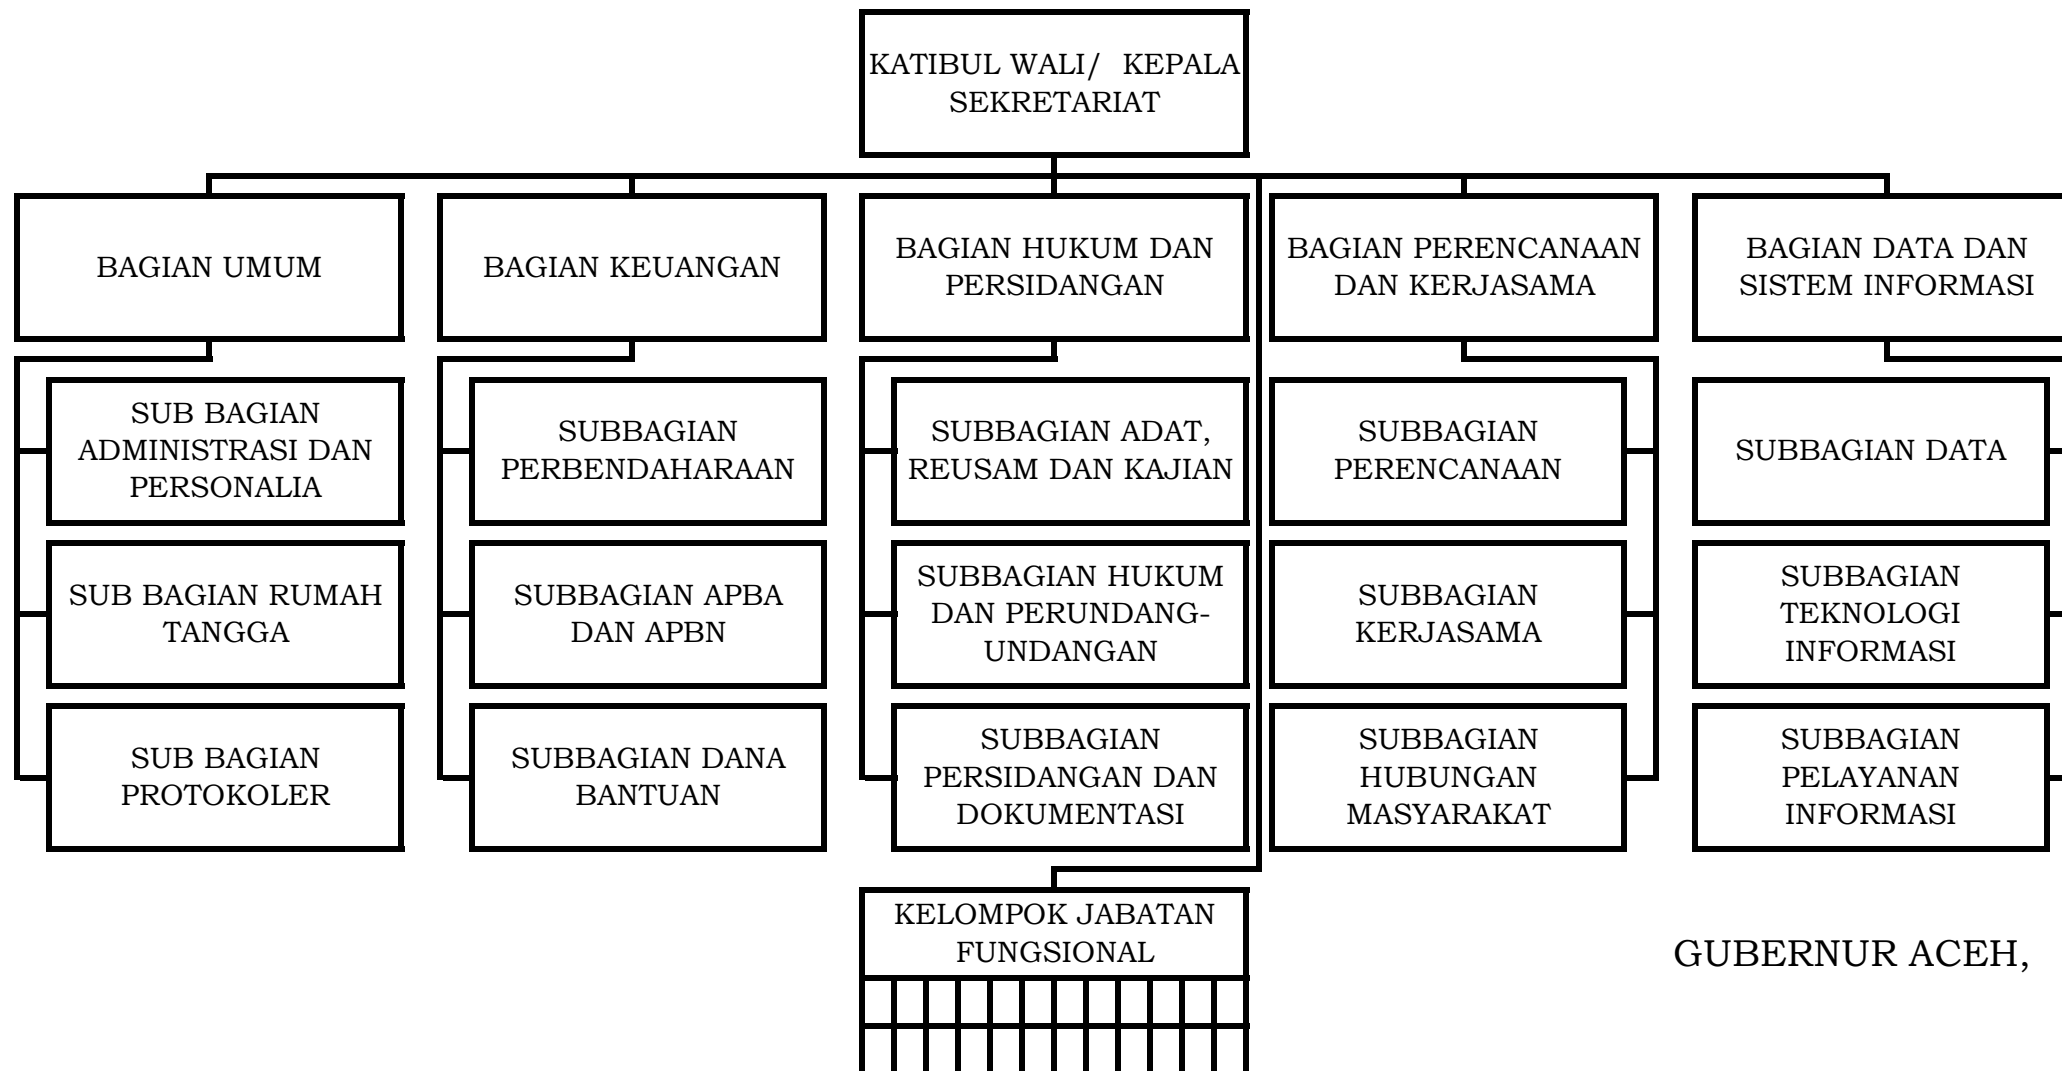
KATIBUL WALI/ KEPALA SEKRETARIAT

BAGIAN UMUM

SUB BAGIAN ADMINISTRASI DAN PERSONALIA

SUB BAGIAN RUMAH TANGGA

SUB BAGIAN PROTOKOLER

BAGIAN KEUANGAN

SUBBAGIAN PERBENDAHARAAN

SUBBAGIAN APBA DAN APBN

SUBBAGIAN DANA BANTUAN

BAGIAN HUKUM DAN PERSIDANGAN

SUBBAGIAN ADAT, REUSAM DAN KAJIAN

SUBBAGIAN HUKUM DAN PERUNDANG-UNDANGAN

SUBBAGIAN PERSIDANGAN DAN DOKUMENTASI

BAGIAN PERENCANAAN DAN KERJASAMA

SUBBAGIAN PERENCANAAN

SUBBAGIAN KERJASAMA

SUBBAGIAN HUBUNGAN MASYARAKAT

BAGIAN DATA DAN SISTEM INFORMASI

SUBBAGIAN DATA

SUBBAGIAN TEKNOLOGI INFORMASI

SUBBAGIAN PELAYANAN INFORMASI

KELOMPOK JABATAN FUNGSIONAL

GUBERNUR ACEH,